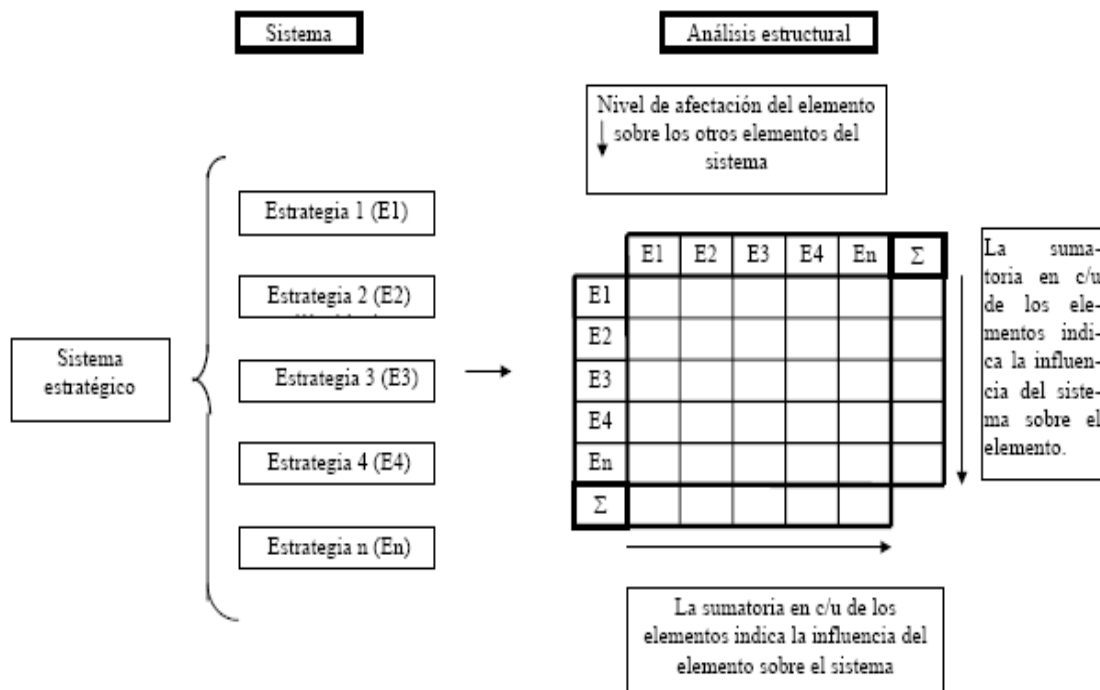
Sistema

Análisis estructural

Nivel de afectación del elemento sobre los otros elementos del sistema

Sistema estratégico

Estrategia 1 (E1)

Estrategia 2 (E2)

Estrategia 3 (E3)

Estrategia 4 (E4)

Estrategia n (En)

| | E1 | E2 | E3 | E4 | En | $\Sigma$ |
|---|---|---|---|---|---|---|
| E1 | | | | | | |
| E2 | | | | | | |
| E3 | | | | | | |
| E4 | | | | | | |
| En | | | | | | |
| $\Sigma$ | | | | | | |

La sumatoria en c/u de los elementos indica la influencia del sistema sobre el elemento.

La sumatoria en c/u de los elementos indica la influencia del elemento sobre el sistema